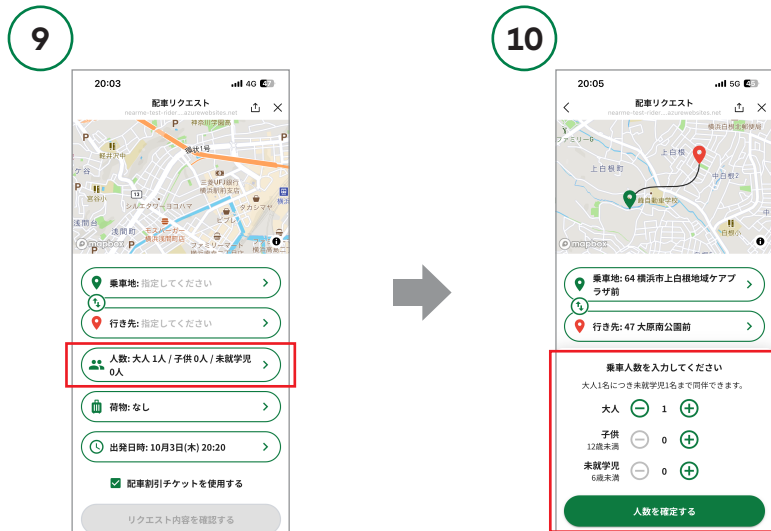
9

20:03 4G 47

配車リクエスト
nearme-test-rider....azurewebsites.net

神奈川学園前
軽井沢中
環状1号
三菱UFJ銀行 横浜駅西口支店
シルエタワーヨコハマ
タカシマヤ
ビブレ
横浜
モスバーガー 横浜浅間町店
浅間町
ファミリーマート 横浜駅西口店
mapbox

乗車地: 指定してください
行き先: 指定してください
人数: 大人 1人 / 子供 0人 / 未就学児 0人
荷物: なし
出発日時: 10月3日(木) 20:20
配車割引チケットを使用する
リクエスト内容を確認する

10

20:05 5G 46

配車リクエスト
nearme-test-rider....azurewebsites.net

横浜上白根郵便局
上白根
上白根町
中白根2
白根小
mapbox

乗車地: 64 横浜市上白根地域ケアプラザ前
行き先: 47 大原南公園前

乗車人数を入力してください
大人1名につき未就学児1名まで同伴できます。
大人 1
子供 12歳未満 0
未就学児 6歳未満 0
人数を確定する